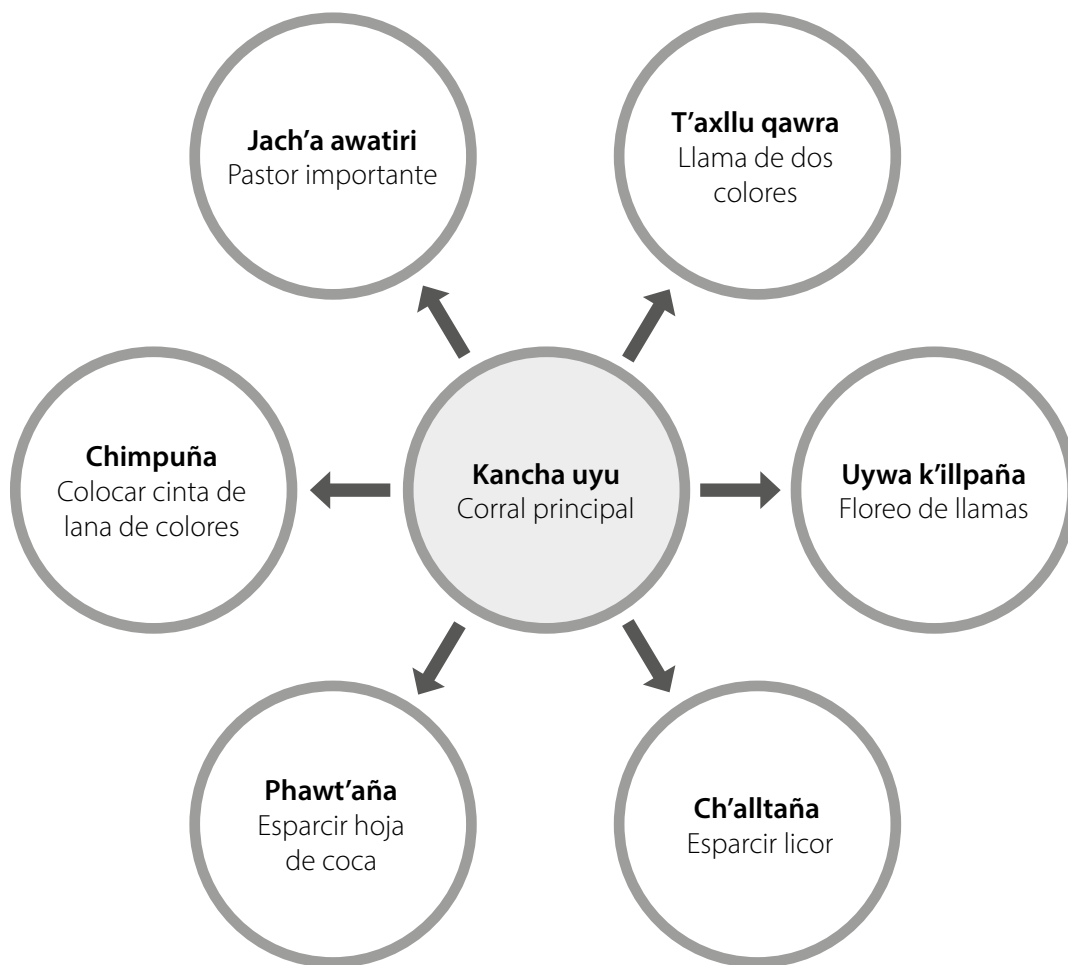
Kancha uyu
Corral principal

Jach'a awatiri
Pastor importante

T'axllu qawra
Llama de dos colores

Chimpuña
Colocar cinta de lana de colores

Uywa k'illpaña
Floreo de llamas

Phawt'aña
Esparcir hoja de coca

Ch'alltaña
Esparcir licor